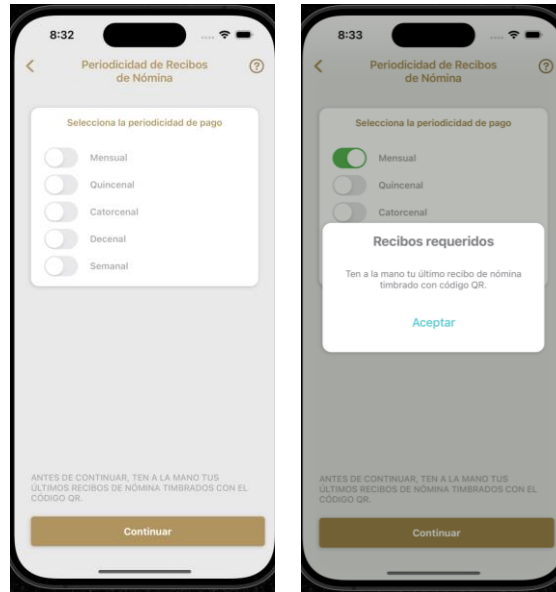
8:32

Periodicidad de Recibos de Nómina

Selecciona la periodicidad de pago

Mensual

Quincenal

Catorcenal

Decenal

Semanal

ANTES DE CONTINUAR, TEN A LA MANO TUS ÚLTIMOS RECIBOS DE NÓMINA TIMBRADOS CON EL CÓDIGO QR.

Continuar

8:33

Periodicidad de Recibos de Nómina

Selecciona la periodicidad de pago

Mensual

Quincenal

Catorcenal

Recibos requeridos

Ten a la mano tu último recibo de nómina timbrado con código QR.

Aceptar

ANTES DE CONTINUAR, TEN A LA MANO TUS ÚLTIMOS RECIBOS DE NÓMINA TIMBRADOS CON EL CÓDIGO QR.

Continuar